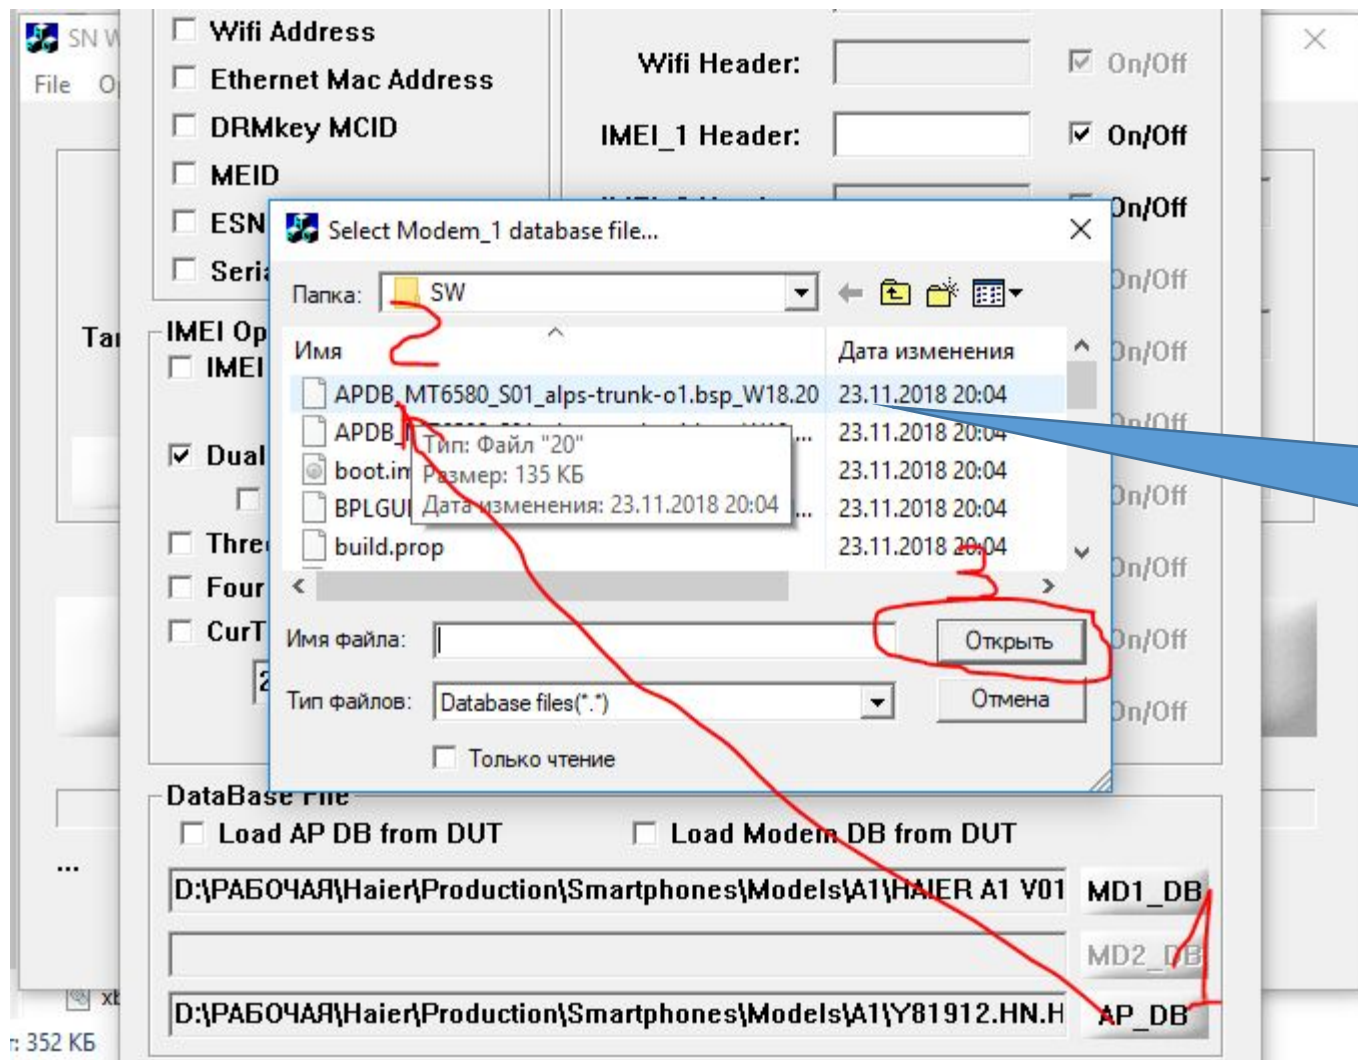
SN W
File O

Wifi Address
Ethernet Mac Address
DRMkey MCID
MEID
ESN
Seri

Wifi Header: On/Off
IMEI_1 Header: On/Off
On/Off
On/Off
On/Off
On/Off
On/Off
On/Off
On/Off
On/Off

Ta
IMEI Op
IMEI
Dual
Thre
Four
CurT

Select Modem_1 database file...

Папка: SW

Имя | Дата изменения
APDB_MT6580_S01_alps-trunk-o1.bsp_W18.20 23.11.2018 20:04
APDB_ ... 23.11.2018 20:04
boot.in 23.11.2018 20:04
BPLGU ... 23.11.2018 20:04
build.prop 23.11.2018 20:04

Тип: Файл "20"
Размер: 135 КБ
Дата изменения: 23.11.2018 20:04

Имя файла:
Открыть
Тип файлов: Database files(*.*)
Отмена
Только чтение

2
3
1

DataBase File
Load AP DB from DUT
Load Modem DB from DUT
D:\РАБОЧАЯ\Haier\Production\Smartphones\Models\A1\HAIER A1 V01 MD1_DB
MD2_DB
D:\РАБОЧАЯ\Haier\Production\Smartphones\Models\A1\Y81912.HN.H AP_DB

...
xl
: 352 КБ